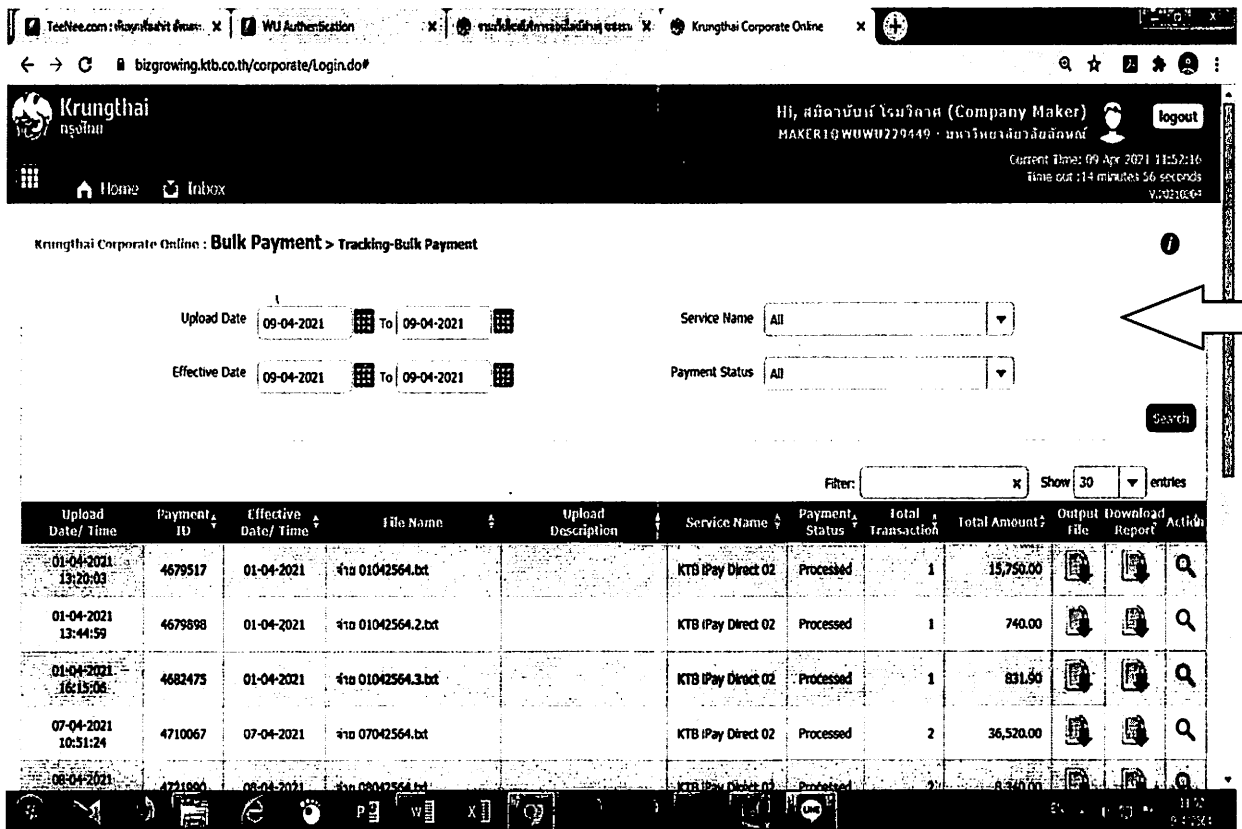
TeeNee.com : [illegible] | WU Authentication | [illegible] | Krungthai Corporate Online

bizgrowing.ktb.co.th/corporate/Login.do#

Krungthai
กรุงไทย

Home Inbox

Hi, สมิตานันท์ โรมวิจาต (Company Maker) logout
MAKER10WUWU229449 · มหาวิทยาลัยวลัยลักษณ์
Current Time: 09 Apr 2021 11:52:16
Time out :14 minutes 56 seconds
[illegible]

Krungthai Corporate Online : Bulk Payment > Tracking-Bulk Payment

Upload Date 09-04-2021 To 09-04-2021
Effective Date 09-04-2021 To 09-04-2021

Service Name All
Payment Status All

Search

Filter: x Show 30 entries

| Upload Date/ Time | Payment ID | Effective Date/ Time | File Name | Upload Description | Service Name | Payment Status | Total Transaction | Total Amount | Output File | Download Report | Action |
|---|---|---|---|---|---|---|---|---|---|---|---|
| 01-04-2021 13:20:03 | 4679517 | 01-04-2021 | จ่าย 01042564.txt | | KTB iPay Direct 02 | Processed | 1 | 15,750.00 | | | |
| 01-04-2021 13:44:59 | 4679898 | 01-04-2021 | จ่าย 01042564.2.txt | | KTB iPay Direct 02 | Processed | 1 | 740.00 | | | |
| 01-04-2021 16:15:06 | 4682475 | 01-04-2021 | จ่าย 01042564.3.txt | | KTB iPay Direct 02 | Processed | 1 | 831.90 | | | |
| 07-04-2021 10:51:24 | 4710067 | 07-04-2021 | จ่าย 07042564.txt | | KTB iPay Direct 02 | Processed | 2 | 36,520.00 | | | |
| 08-04-2021 | 4721990 | 08-04-2021 | จ่าย 08042564.txt | | KTB iPay Direct 02 | Processed | 2 | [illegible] | | | |